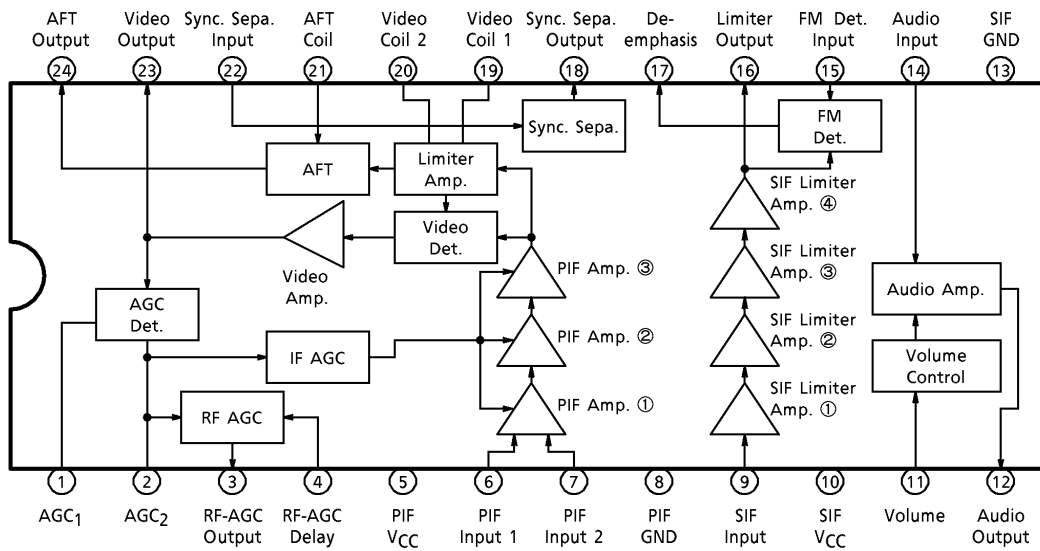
AFT Output
Video Output
Sync. Sepa. Input
AFT Coil
Video Coil 2
Video Coil 1
Sync. Sepa. Output
De-emphasis
Limiter Output
FM Det. Input
Audio Input
SIF GND

24
23
22
21
20
19
18
17
16
15
14
13

Sync. Sepa.
FM Det.
AFT
Limiter Amp.
SIF Limiter Amp. ④
Video Det.
Video Amp.
PIF Amp. ③
SIF Limiter Amp. ③
AGC Det.
Audio Amp.
IF AGC
PIF Amp. ②
SIF Limiter Amp. ②
Volume Control
RF AGC
PIF Amp. ①
SIF Limiter Amp. ①

1
2
3
4
5
6
7
8
9
10
11
12

AGC$_1$
AGC$_2$
RF-AGC Output
RF-AGC Delay
PIF $V_{CC}$
PIF Input 1
PIF Input 2
PIF GND
SIF Input
SIF $V_{CC}$
Volume
Audio Output